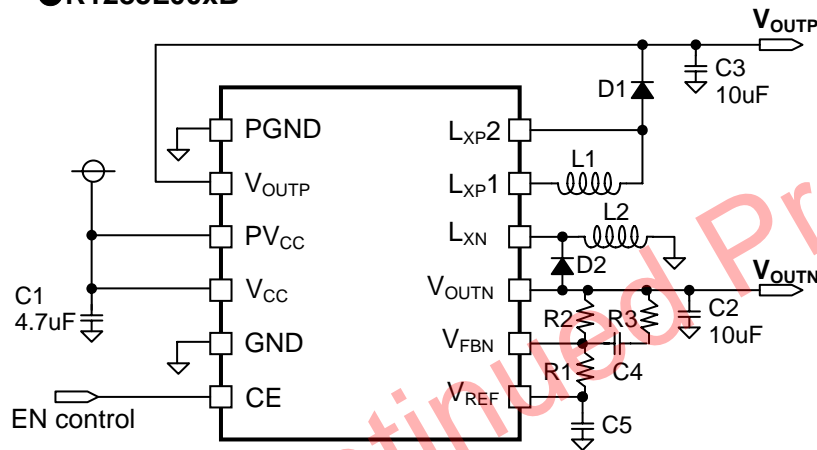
●R1283Z00xB

$V_{OUTP}$
C3
10uF
D1
PGND
$L_{XP}2$
L1
$V_{OUTP}$
$L_{XP}1$
L2
$PV_{CC}$
$L_{XN}$
D2
$V_{OUTN}$
$V_{CC}$
$V_{OUTN}$
C1
4.7uF
C2
R2
R3
10uF
GND
$V_{FBN}$
R1
C4
CE
$V_{REF}$
EN control
C5
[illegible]ntinued Pr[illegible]